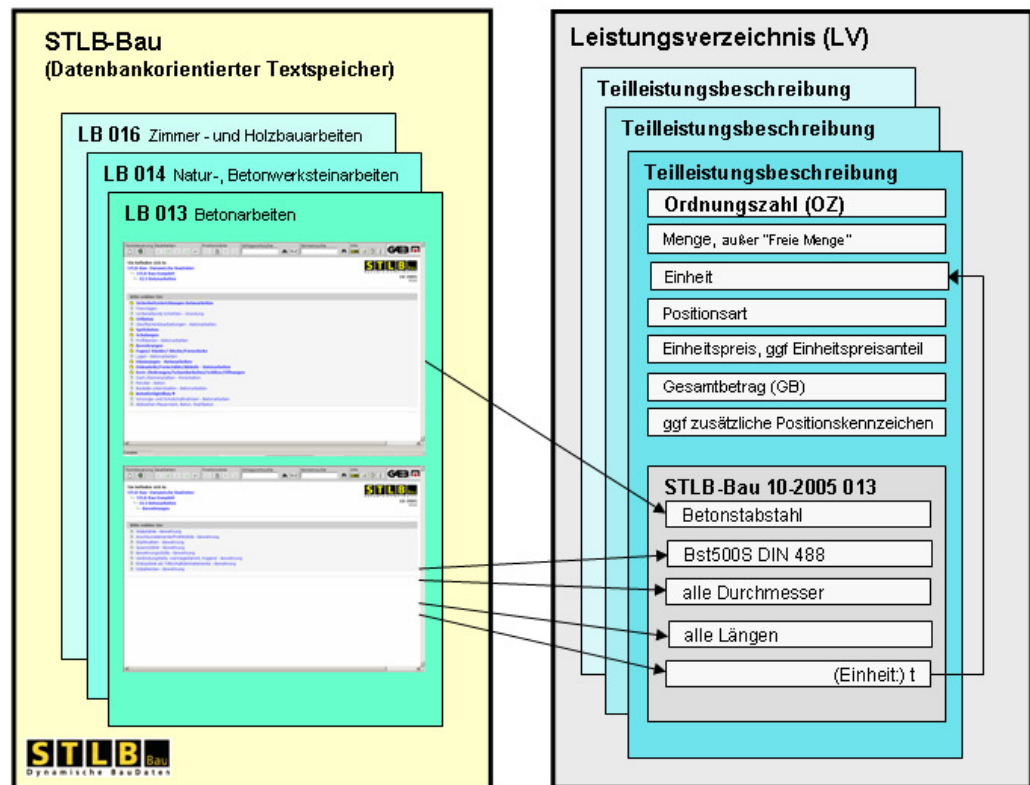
STLB-Bau
(Datenbankorientierter Textspeicher)

LB 016 Zimmer - und Holzbauarbeiten

LB 014 Natur-, Betonwerksteinarbeiten

LB 013 Betonarbeiten

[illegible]

STLB Bau
Dynamische BauDaten

Leistungsverzeichnis (LV)

Teilleistungsbeschreibung

Teilleistungsbeschreibung

Teilleistungsbeschreibung

Ordnungszahl (OZ)

Menge, außer "Freie Menge"

Einheit

Positionsart

Einheitspreis, ggf Einheitspreisanteil

Gesamtbetrag (GB)

ggf zusätzliche Positionskennzeichen

STLB-Bau 10-2005 013

Betonstabstahl

Bst500S DIN 488

alle Durchmesser

alle Längen

(Einheit:) t